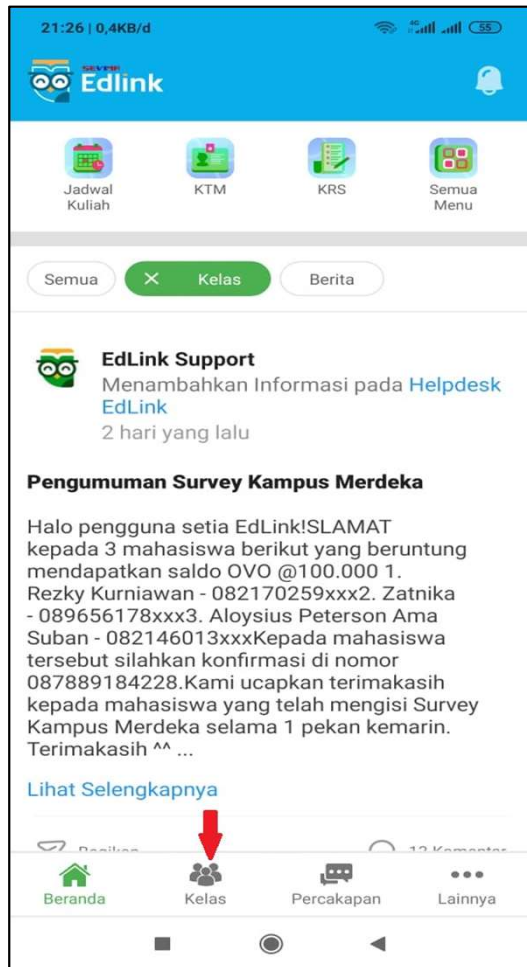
21:26 | 0,4KB/d

55

SEVIMA Edlink

Jadwal Kuliah

KTM

KRS

Semua Menu

Semua

Kelas

Berita

EdLink Support

Menambahkan Informasi pada Helpdesk EdLink

2 hari yang lalu

Pengumuman Survey Kampus Merdeka

Halo pengguna setia EdLink!SLAMAT kepada 3 mahasiswa berikut yang beruntung mendapatkan saldo OVO @100.000 1. Rezky Kurniawan - 082170259xxx2. Zatnika - 089656178xxx3. Aloysius Peterson Ama Suban - 082146013xxxKepada mahasiswa tersebut silahkan konfirmasi di nomor 087889184228.Kami ucapkan terimakasih kepada mahasiswa yang telah mengisi Survey Kampus Merdeka selama 1 pekan kemarin. Terimakasih ^^ ...

Lihat Selengkapnya

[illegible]

12 Komentar

Beranda

Kelas

Percakapan

Lainnya